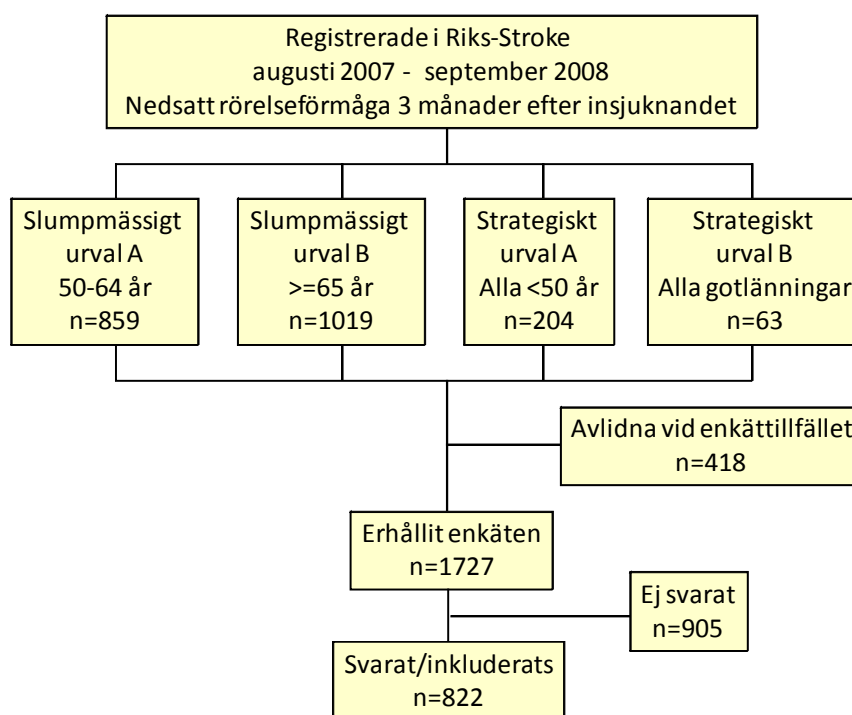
Registrerade i Riks-Stroke
augusti 2007 - september 2008
Nedsatt rörelseförmåga 3 månader efter insjuknandet

Slumpmässigt urval A 50-64 år n=859

Slumpmässigt urval B >=65 år n=1019

Strategiskt urval A Alla <50 år n=204

Strategiskt urval B Alla gotlänningar n=63

Avlidna vid enkättillfället n=418

Erhållit enkäten n=1727

Ej svarat n=905

Svarat/inkluderats n=822